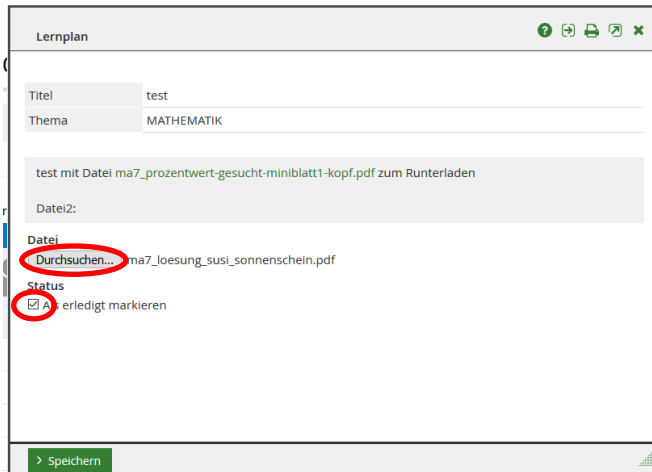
Lernplan

| Titel | test |
|---|---|
| Thema | MATHEMATIK |

test mit Datei ma7_prozentwert-gesucht-miniblatt1-kopf.pdf zum Runterladen

Datei2:

Datei
Durchsuchen... ma7_loesung_susi_sonnenschein.pdf

Status
☑ Als erledigt markieren

> Speichern